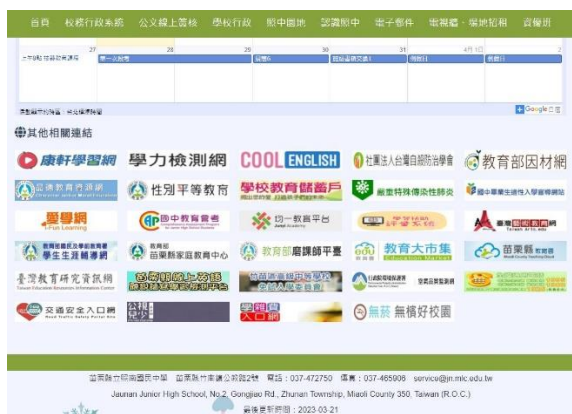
首頁 校務行政系統 公文線上簽核 學校行政 照中園地 認識照中 電子郵件 電視牆・場地預租 資源網

27 28 29 30 31 4月 1日 2

上午9點 社區活動集會 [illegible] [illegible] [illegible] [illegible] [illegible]

Google 日曆

其他相關連結

康軒學習網 學力檢測網 COOL ENGLISH 教育部因材網

性別平等教育 學校教育儲存 嚴重特殊傳染性肺炎

愛學網 國中教育會考 一站教育平台

教育部 苗栗縣家庭教育中心 教育部磨課師平臺 教育大市集 苗栗縣

臺灣教育研究資訊網

交通安全入口網 無菸 無檳好校園

苗栗縣立照南國民中學 苗栗縣竹南鎮公義路2號 電話：037-472750 傳真：037-465906 service@jn.mlc.edu.tw

Jaunan Junior High School, No.2, Gongjiao Rd., Zhunan Township, Miaoli County 350, Taiwan (R.O.C.)

最後更新時間：2023-03-21